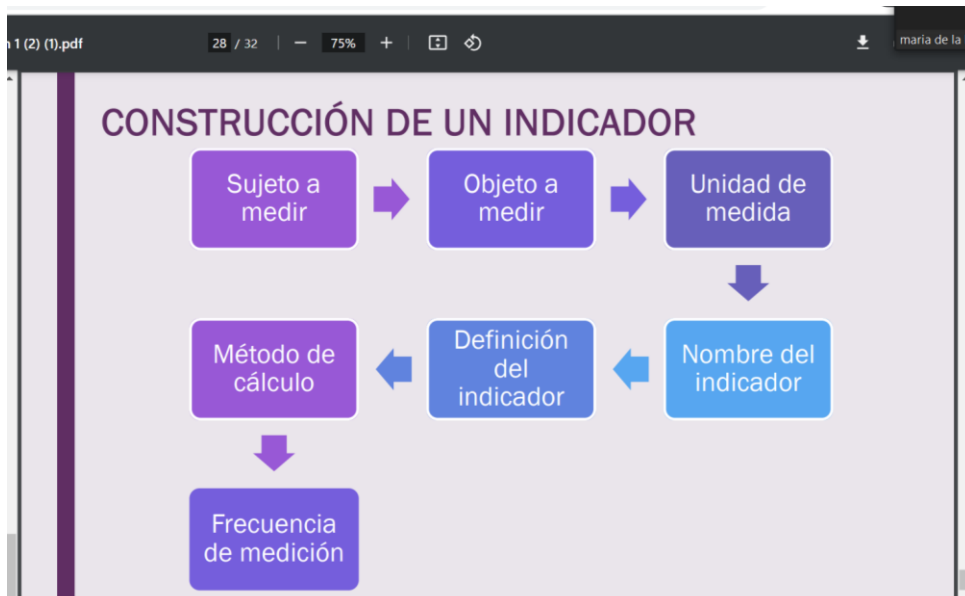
n 1 (2) (1).pdf 28 / 32 — 75% + maría de la

CONSTRUCCIÓN DE UN INDICADOR

Sujeto a medir

Objeto a medir

Unidad de medida

Nombre del indicador

Definición del indicador

Método de cálculo

Frecuencia de medición